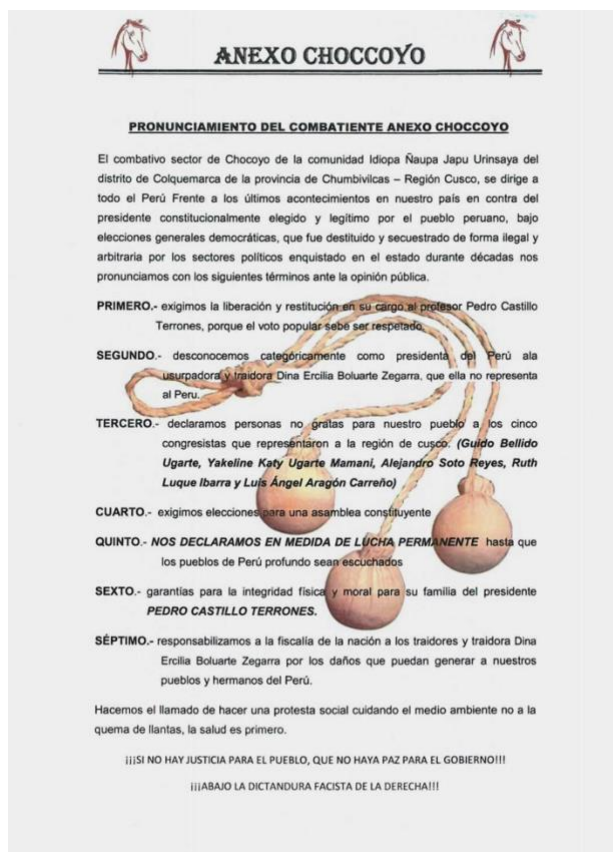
ANEXO CHOCCOYO

PRONUNCIAMIENTO DEL COMBATIENTE ANEXO CHOCCOYO

El combativo sector de Chocoyo de la comunidad Idiopa Ñaupa Japu Urinsaya del distrito de Colquemarca de la provincia de Chumbivilcas – Región Cusco, se dirige a todo el Perú Frente a los últimos acontecimientos en nuestro país en contra del presidente constitucionalmente elegido y legítimo por el pueblo peruano, bajo elecciones generales democráticas, que fue destituido y secuestrado de forma ilegal y arbitraria por los sectores políticos enquistado en el estado durante décadas nos pronunciamos con los siguientes términos ante la opinión pública.

PRIMERO.- exigimos la liberación y restitución en su cargo al profesor Pedro Castillo Terrones, porque el voto popular sebe ser respetado.

SEGUNDO.- desconocemos categóricamente como presidenta del Perú ala usurpadora y traidora Dina Ercilia Boluarte Zegarra, que ella no representa al Peru.

TERCERO.- declaramos personas no gratas para nuestro pueblo a los cinco congresistas que representaron a la región de cusco. (Guido Bellido Ugarte, Yakeline Katy Ugarte Mamani, Alejandro Soto Reyes, Ruth Luque Ibarra y Luis Ángel Aragón Carreño)

CUARTO.- exigimos elecciones para una asamblea constituyente

QUINTO.- NOS DECLARAMOS EN MEDIDA DE LUCHA PERMANENTE hasta que los pueblos de Perú profundo sean escuchados

SEXTO.- garantías para la integridad física y moral para su familia del presidente PEDRO CASTILLO TERRONES.

SÉPTIMO.- responsabilizamos a la fiscalía de la nación a los traidores y traidora Dina Ercilia Boluarte Zegarra por los daños que puedan generar a nuestros pueblos y hermanos del Perú.

Hacemos el llamado de hacer una protesta social cuidando el medio ambiente no a la quema de llantas, la salud es primero.

¡¡¡SI NO HAY JUSTICIA PARA EL PUEBLO, QUE NO HAYA PAZ PARA EL GOBIERNO!!!

¡¡¡ABAJO LA DICTANDURA FACISTA DE LA DERECHA!!!